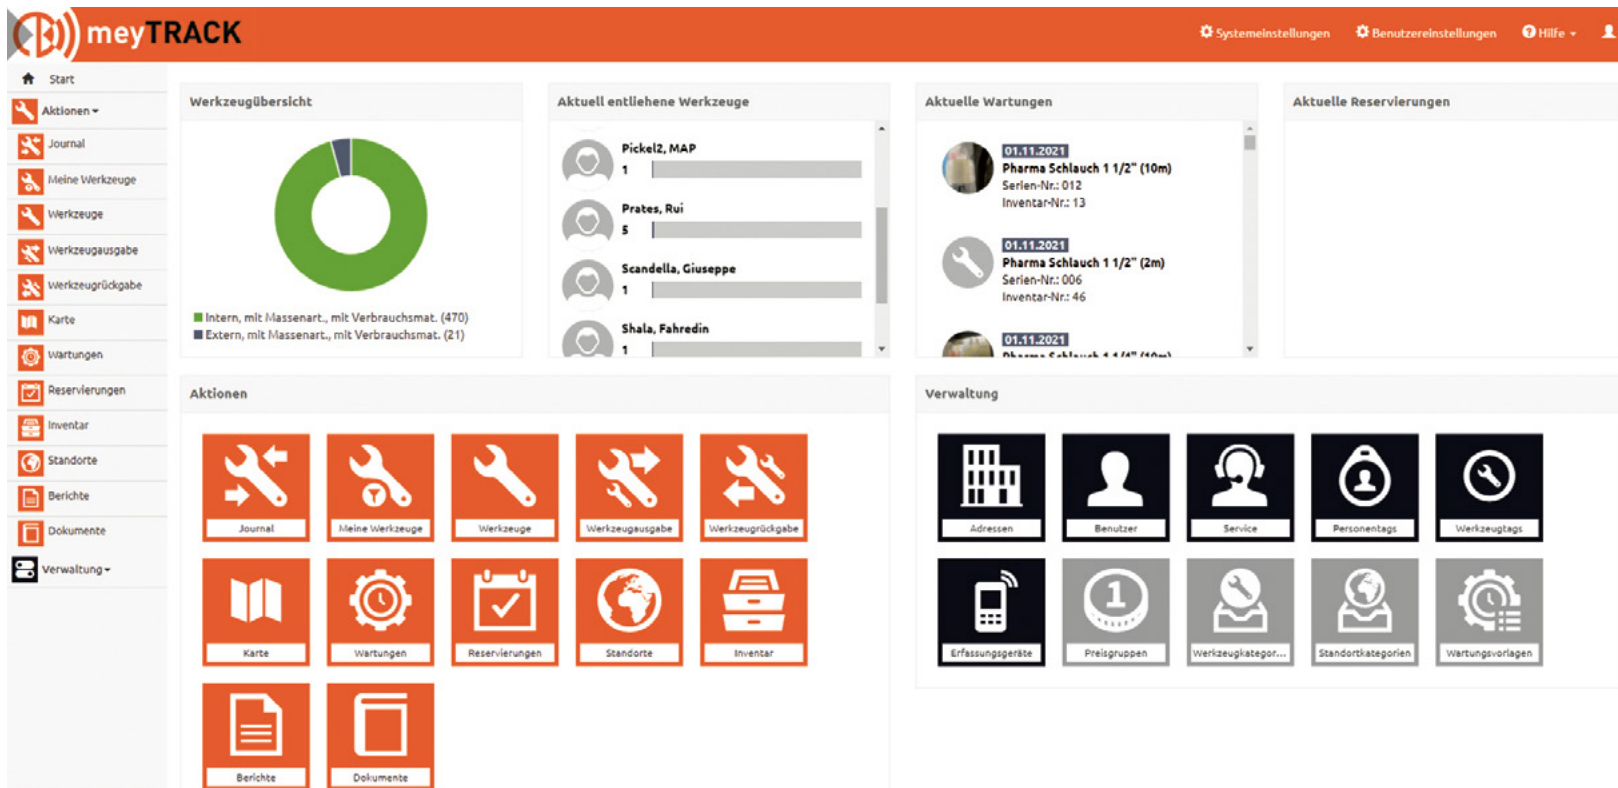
meyTRACK

Systemeinstellungen Benutzereinstellungen Hilfe

Start
Aktionen
Journal
Meine Werkzeuge
Werkzeuge
Werkzeugausgabe
Werkzeugrückgabe
Karte
Wartungen
Reservierungen
Inventar
Standorte
Berichte
Dokumente
Verwaltung

Werkzeugübersicht

Intern, mit Massenart., mit Verbrauchsmat. (470)
Extern, mit Massenart., mit Verbrauchsmat. (21)

Aktuell entliehene Werkzeuge

Pickel2, MAP
1
Prates, Rui
5
Scandella, Giuseppe
1
Shala, Fahredin
1

Aktuelle Wartungen

01.11.2021
Pharma Schlauch 1 1/2" (10m)
Serien-Nr.: 012
Inventar-Nr.: 13

01.11.2021
Pharma Schlauch 1 1/2" (2m)
Serien-Nr.: 006
Inventar-Nr.: 46

01.11.2021
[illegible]

Aktuelle Reservierungen

Aktionen

Journal
Meine Werkzeuge
Werkzeuge
Werkzeugausgabe
Werkzeugrückgabe
Karte
Wartungen
Reservierungen
Standorte
Inventar
Berichte
Dokumente

Verwaltung

Adressen
Benutzer
Service
Personentags
Werkzeugtags
Erfassungsgeräte
Preisgruppen
Werkzeugkategor...
Standortkategorien
Wartungsvorlagen